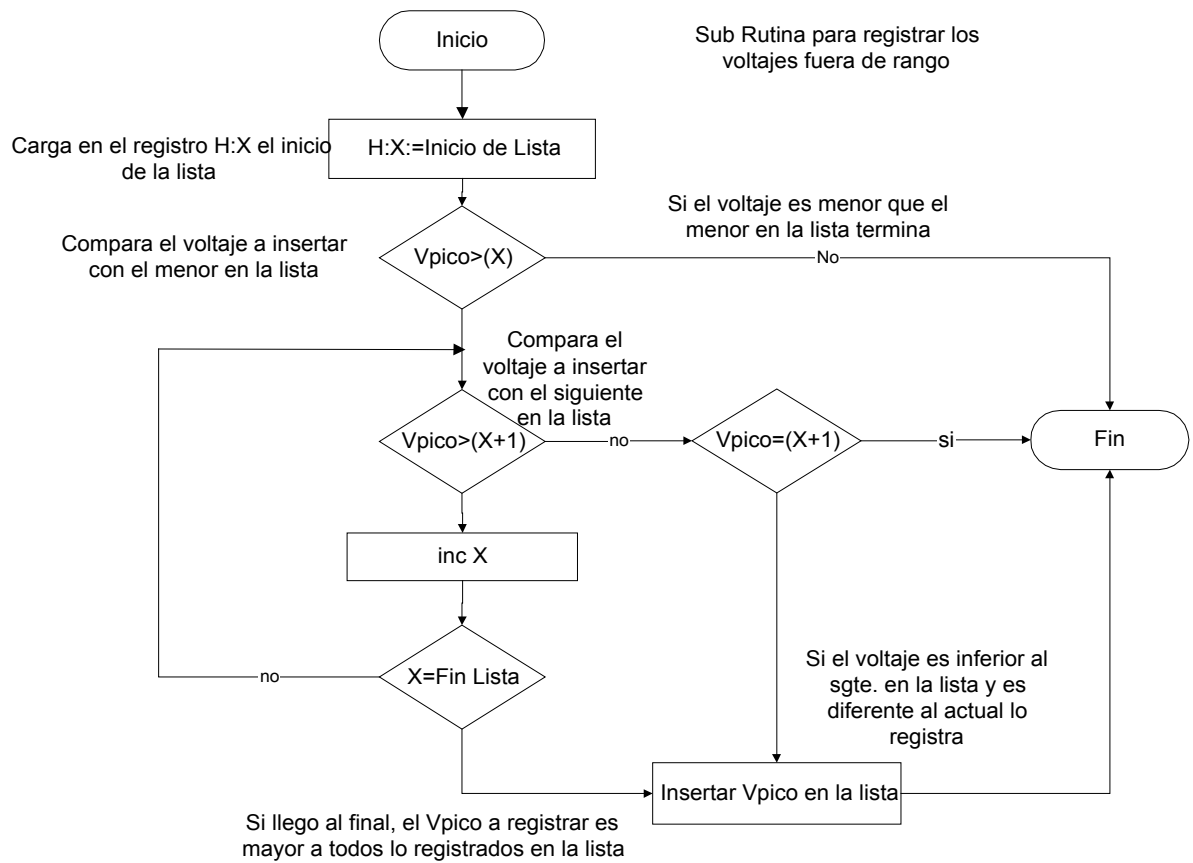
Sub Rutina para registrar los voltajes fuera de rango

Inicio

Carga en el registro H:X el inicio de la lista

H:X:=Inicio de Lista

Compara el voltaje a insertar con el menor en la lista

Vpico>(X)

Si el voltaje es menor que el menor en la lista termina

No

Compara el voltaje a insertar con el siguiente en la lista

Vpico>(X+1)

no

Vpico=(X+1)

si

Fin

inc X

X=Fin Lista

no

Si el voltaje es inferior al sgte. en la lista y es diferente al actual lo registra

Insertar Vpico en la lista

Si llego al final, el Vpico a registrar es mayor a todos lo registrados en la lista